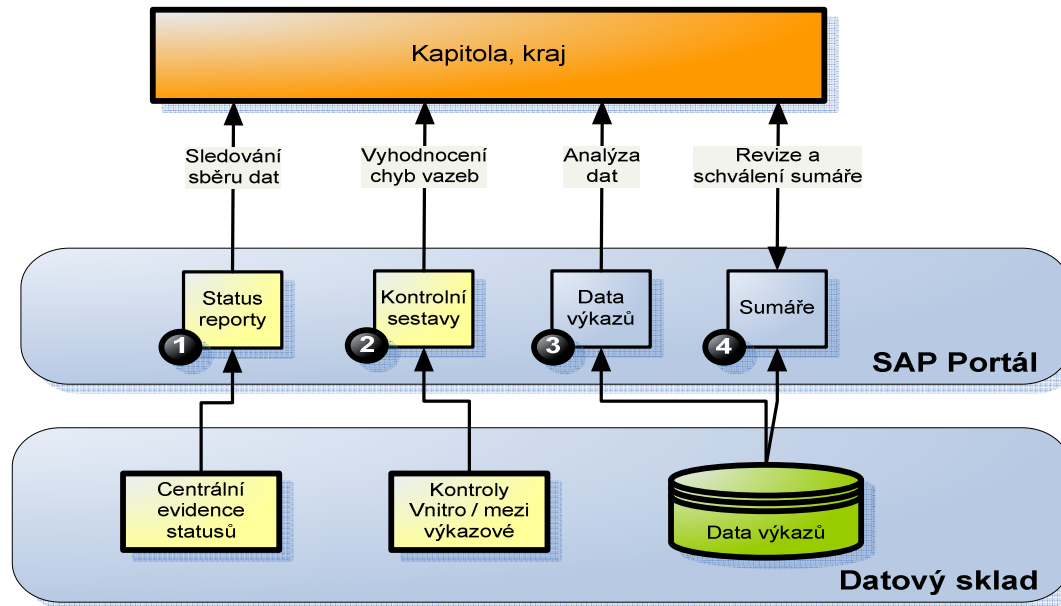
Kapitola, kraj

Sledování sběru dat

Vyhodnocení chyb vazeb

Analýza dat

Revize a schválení sumáře

Status reporty

Kontrolní sestavy

Data výkazů

Sumáře

1

2

3

4

SAP Portál

Centrální evidence statusů

Kontroly Vnitro / mezi výkazové

Data výkazů

Datový sklad